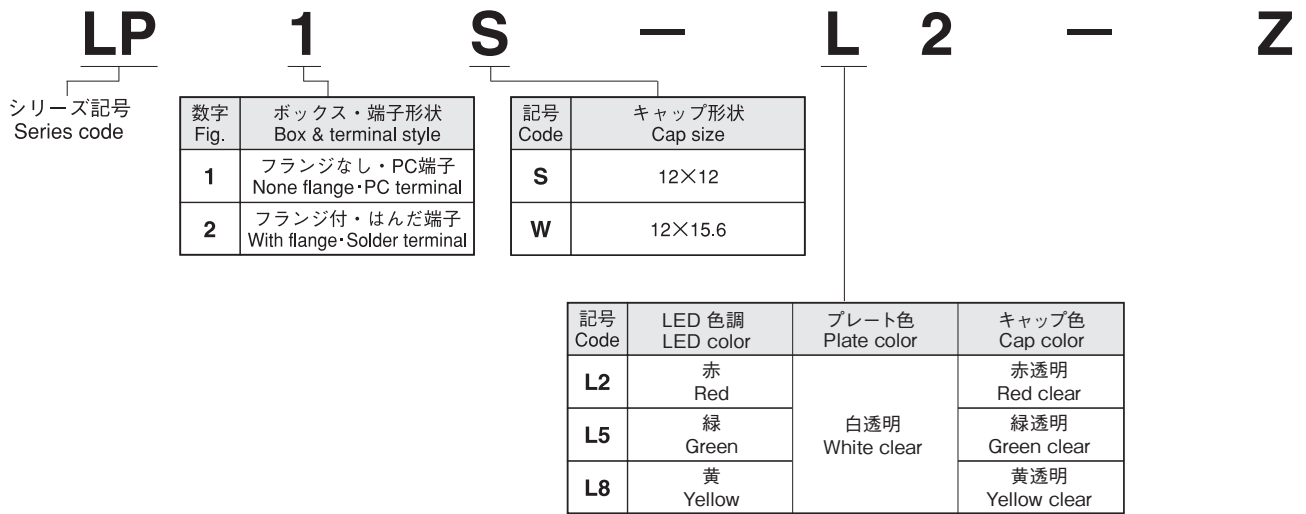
LP 1 S — L 2 — Z

シリーズ記号
Series code

| 数字 Fig. | ボックス・端子形状 Box & terminal style |
|---|---|
| 1 | フランジなし・PC端子 None flange・PC terminal |
| 2 | フランジ付・はんだ端子 With flange・Solder terminal |

| 記号 Code | キャップ形状 Cap size |
|---|---|
| S | 12×12 |
| W | 12×15.6 |

| 記号 Code | LED 色調 LED color | プレート色 Plate color | キャップ色 Cap color |
|---|---|---|---|
| L2 | 赤 Red | 白透明 White clear | 赤透明 Red clear |
| L5 | 緑 Green | | 緑透明 Green clear |
| L8 | 黄 Yellow | | 黄透明 Yellow clear |